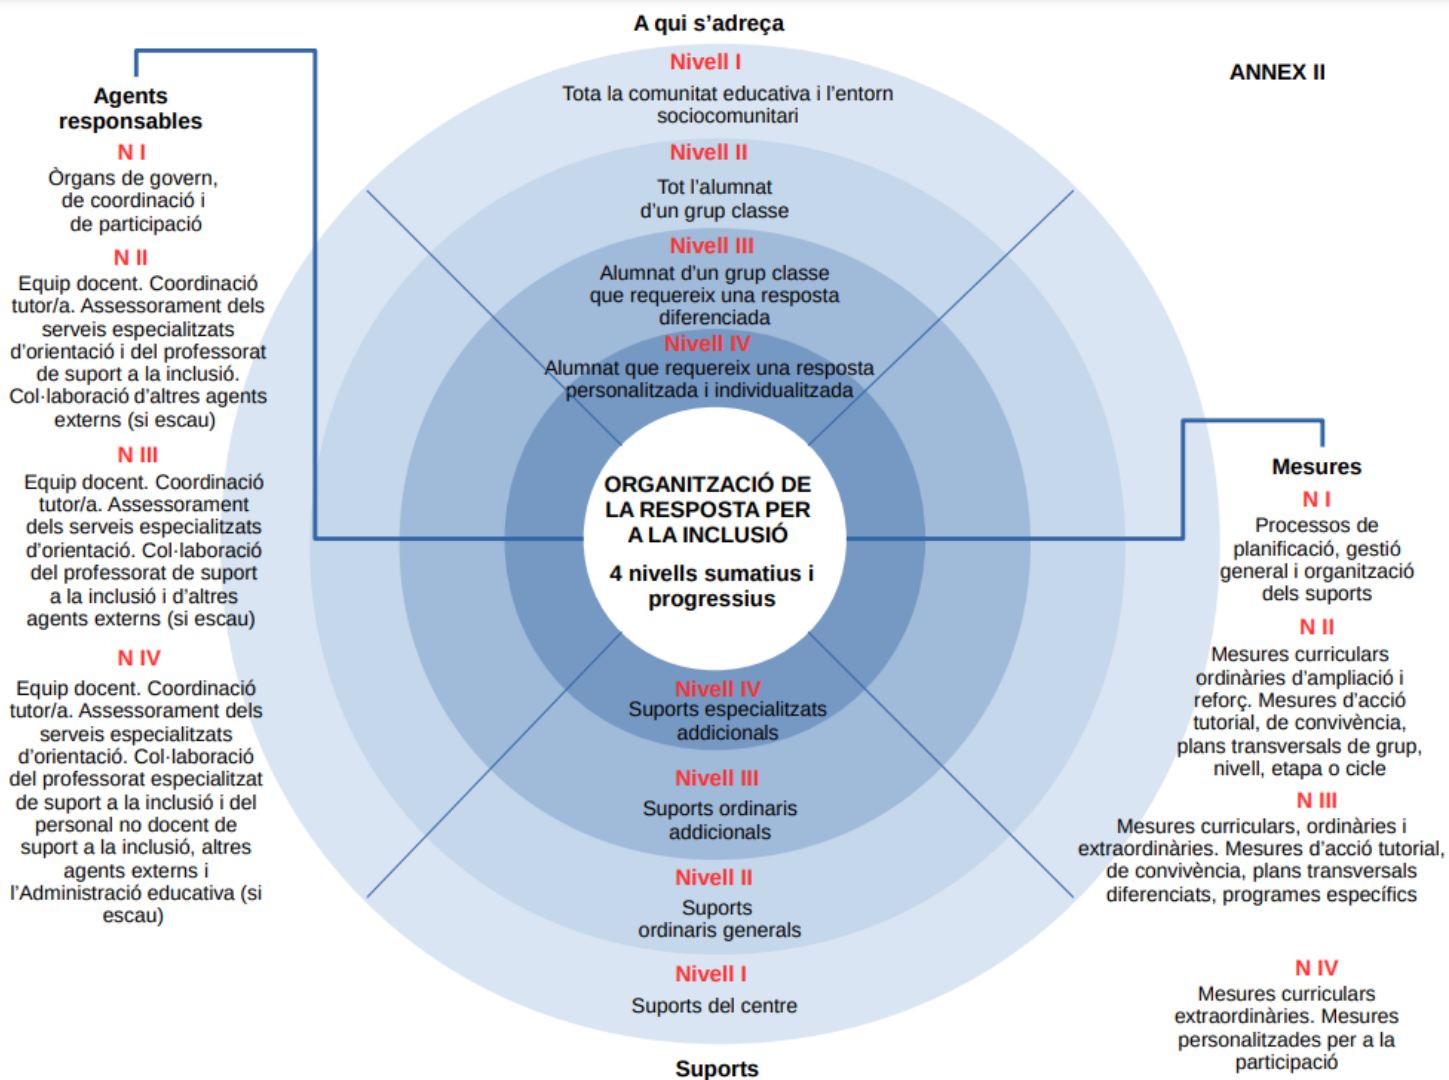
A qui s'adreça

ANNEX II

Nivell I
Tota la comunitat educativa i l'entorn sociocomunitari

Nivell II
Tot l'alumnat d'un grup classe

Nivell III
Alumnat d'un grup classe que requereix una resposta diferenciada

Nivell IV
Alumnat que requereix una resposta personalitzada i individualitzada

Agents responsables

N I
Òrgans de govern, de coordinació i de participació

N II
Equip docent. Coordinació tutor/a. Assessorament dels serveis especialitzats d'orientació i del professorat de suport a la inclusió. Col·laboració d'altres agents externs (si escau)

N III
Equip docent. Coordinació tutor/a. Assessorament dels serveis especialitzats d'orientació. Col·laboració del professorat de suport a la inclusió i d'altres agents externs (si escau)

N IV
Equip docent. Coordinació tutor/a. Assessorament dels serveis especialitzats d'orientació. Col·laboració del professorat especialitzat de suport a la inclusió i del personal no docent de suport a la inclusió, altres agents externs i l'Administració educativa (si escau)

ORGANITZACIÓ DE LA RESPOSTA PER A LA INCLUSIÓ

4 nivells sumatius i progressius

Mesures

N I
Processos de planificació, gestió general i organització dels suports

N II
Mesures curriculars ordinàries d'ampliació i reforç. Mesures d'acció tutorial, de convivència, plans transversals de grup, nivell, etapa o cicle

N III
Mesures curriculars, ordinàries i extraordinàries. Mesures d'acció tutorial, de convivència, plans transversals diferenciats, programes específics

N IV
Mesures curriculars extraordinàries. Mesures personalitzades per a la participació

Nivell IV
Suports especialitzats addicionals

Nivell III
Suports ordinaris addicionals

Nivell II
Suports ordinaris generals

Nivell I
Suports del centre

Suports